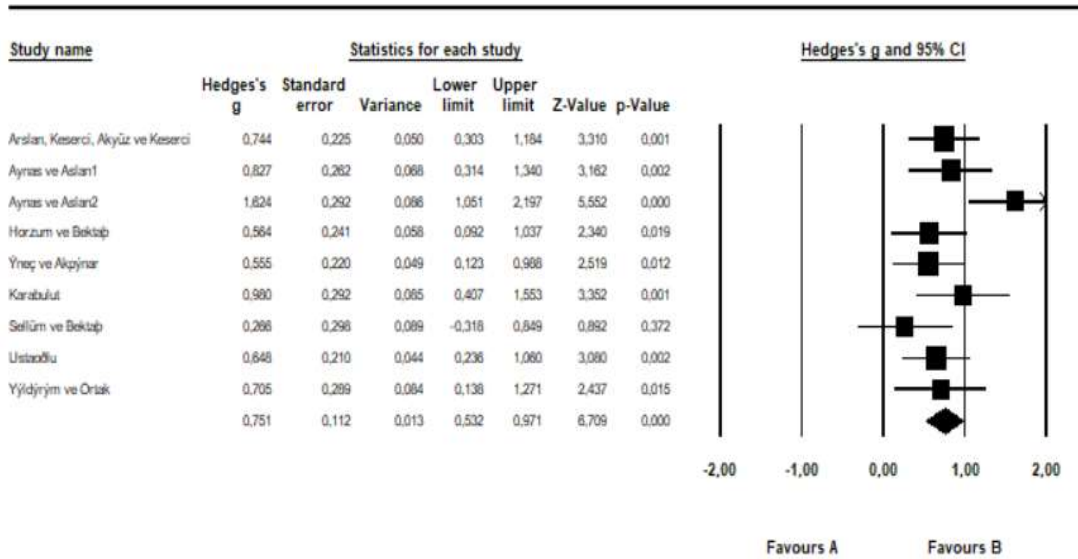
Study name

Statistics for each study

Hedges's g and 95% CI

| | Hedges's g | Standard error | Variance | Lower limit | Upper limit | Z-Value | p-Value |
|---|---|---|---|---|---|---|---|
| Arslan, Keserci, Akyüz ve Keserci | 0,744 | 0,225 | 0,050 | 0,303 | 1,184 | 3,310 | 0,001 |
| Aynas ve Aslan1 | 0,827 | 0,262 | 0,068 | 0,314 | 1,340 | 3,162 | 0,002 |
| Aynas ve Aslan2 | 1,624 | 0,292 | 0,086 | 1,051 | 2,197 | 5,552 | 0,000 |
| Horzum ve Bektaþ | 0,564 | 0,241 | 0,058 | 0,092 | 1,037 | 2,340 | 0,019 |
| Ýneç ve Akpýnar | 0,555 | 0,220 | 0,049 | 0,123 | 0,988 | 2,519 | 0,012 |
| Karabulut | 0,980 | 0,292 | 0,085 | 0,407 | 1,553 | 3,352 | 0,001 |
| Sellüm ve Bektaþ | 0,266 | 0,298 | 0,089 | -0,318 | 0,849 | 0,892 | 0,372 |
| Ustaoðlu | 0,648 | 0,210 | 0,044 | 0,236 | 1,060 | 3,080 | 0,002 |
| Yýldýrým ve Ortak | 0,705 | 0,289 | 0,084 | 0,138 | 1,271 | 2,437 | 0,015 |
| | 0,751 | 0,112 | 0,013 | 0,532 | 0,971 | 6,709 | 0,000 |

-2,00 -1,00 0,00 1,00 2,00

Favours A Favours B